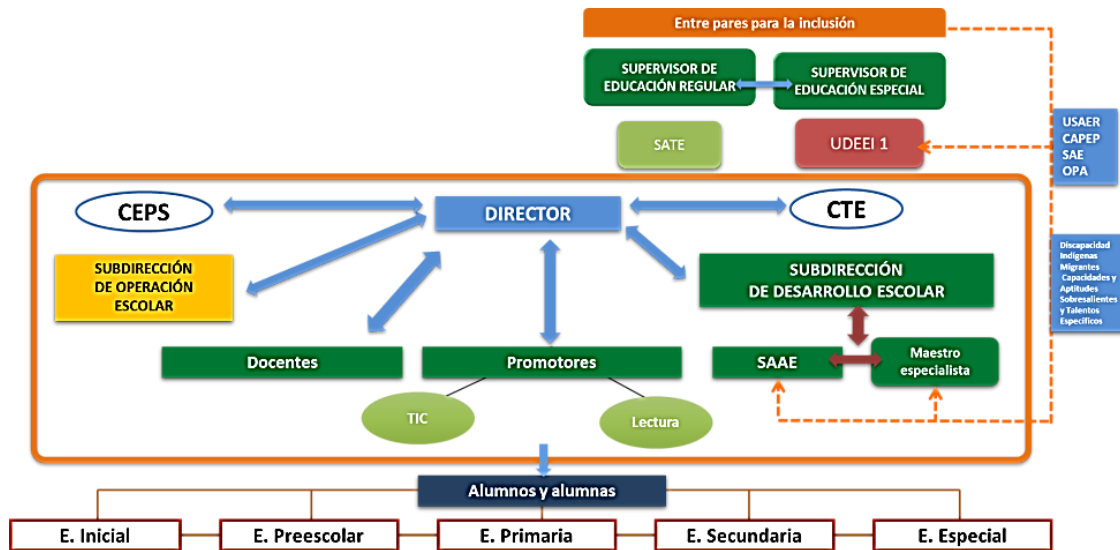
Entre pares para la inclusión

SUPERVISOR DE EDUCACIÓN REGULAR

SUPERVISOR DE EDUCACIÓN ESPECIAL

SATE

UDEEI 1

USAER
CAPEP
SAE
OPA

CEPS

DIRECTOR

CTE

Discapacidad
Indígenas
Migrantes
Capacidades y Aptitudes Sobresalientes y Talentos Específicos

SUBDIRECCIÓN DE OPERACIÓN ESCOLAR

SUBDIRECCIÓN DE DESARROLLO ESCOLAR

Docentes

Promotores

SAAE

Maestro especialista

TIC

Lectura

Alumnos y alumnas

E. Inicial

E. Preescolar

E. Primaria

E. Secundaria

E. Especial